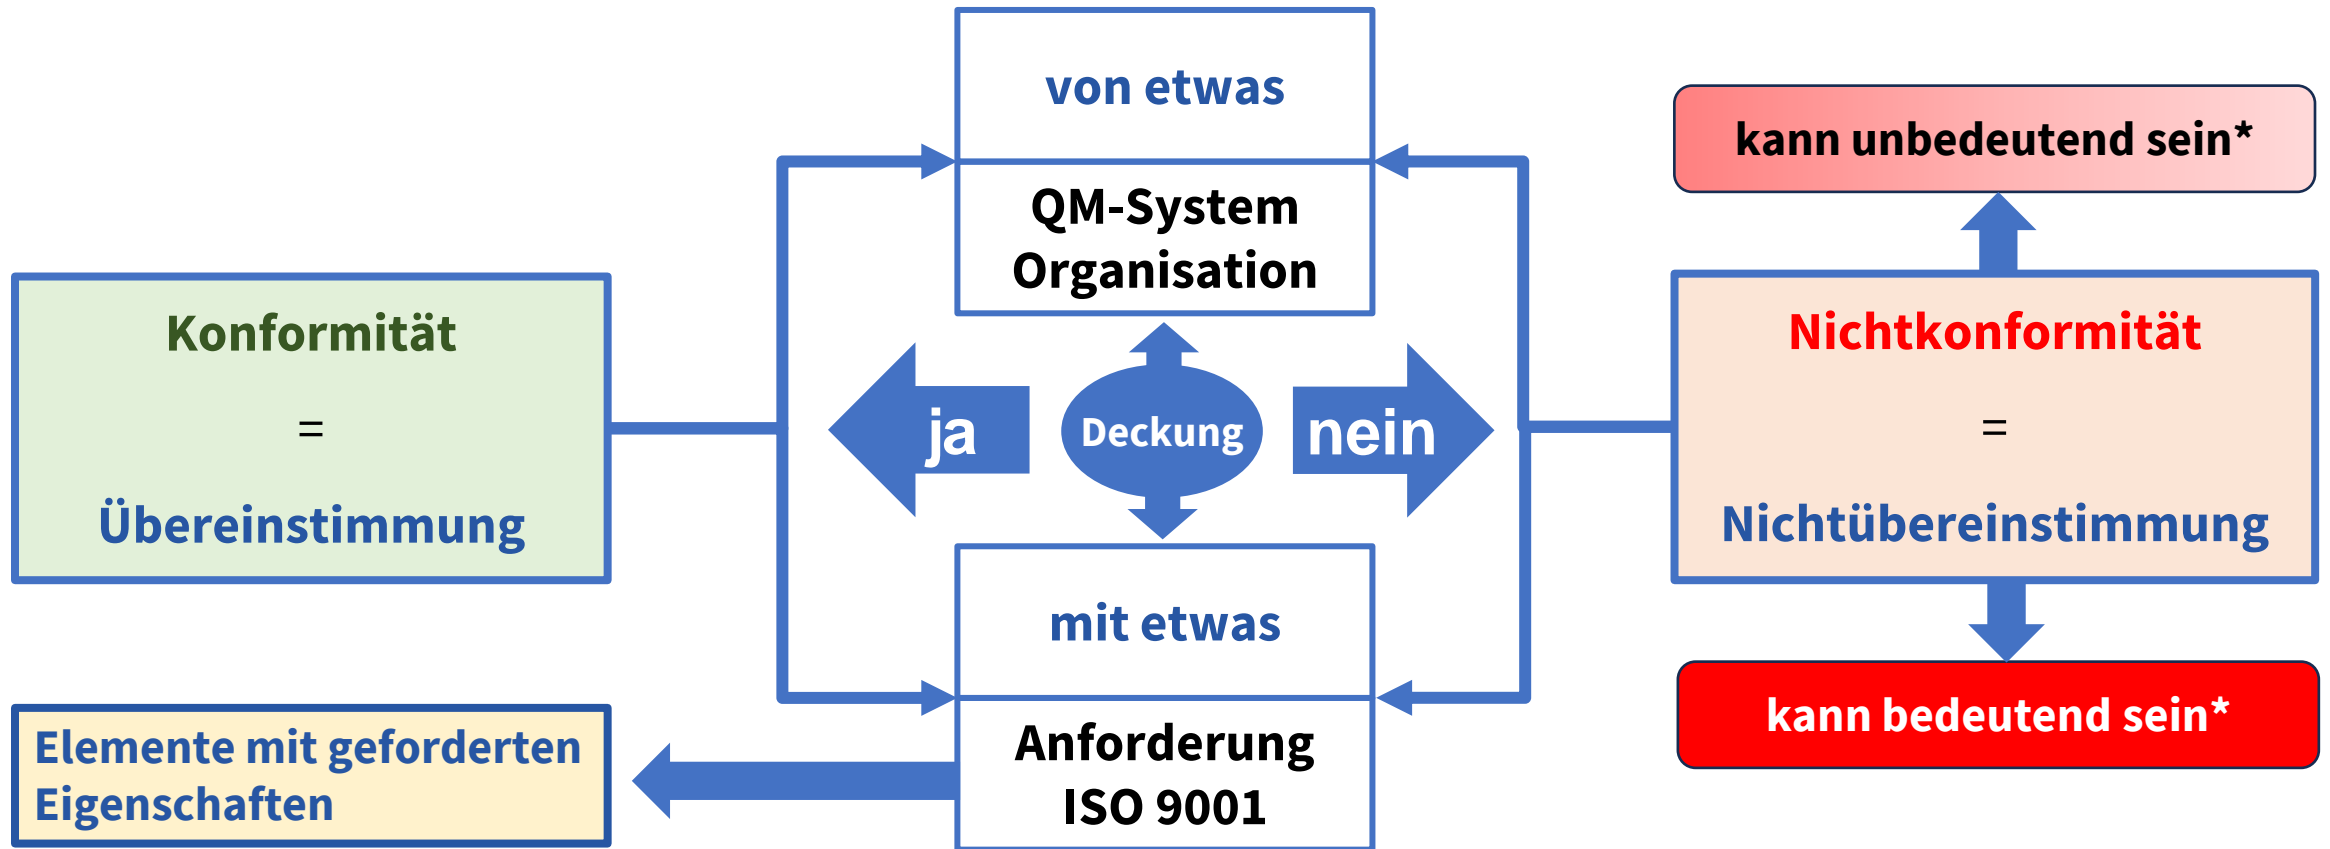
von etwas

QM-System
Organisation

kann unbedeutend sein*

Konformität

=

Übereinstimmung

ja

Deckung

nein

Nichtkonformität

=

Nichtübereinstimmung

mit etwas

Anforderung
ISO 9001

kann bedeutend sein*

Elemente mit geforderten Eigenschaften